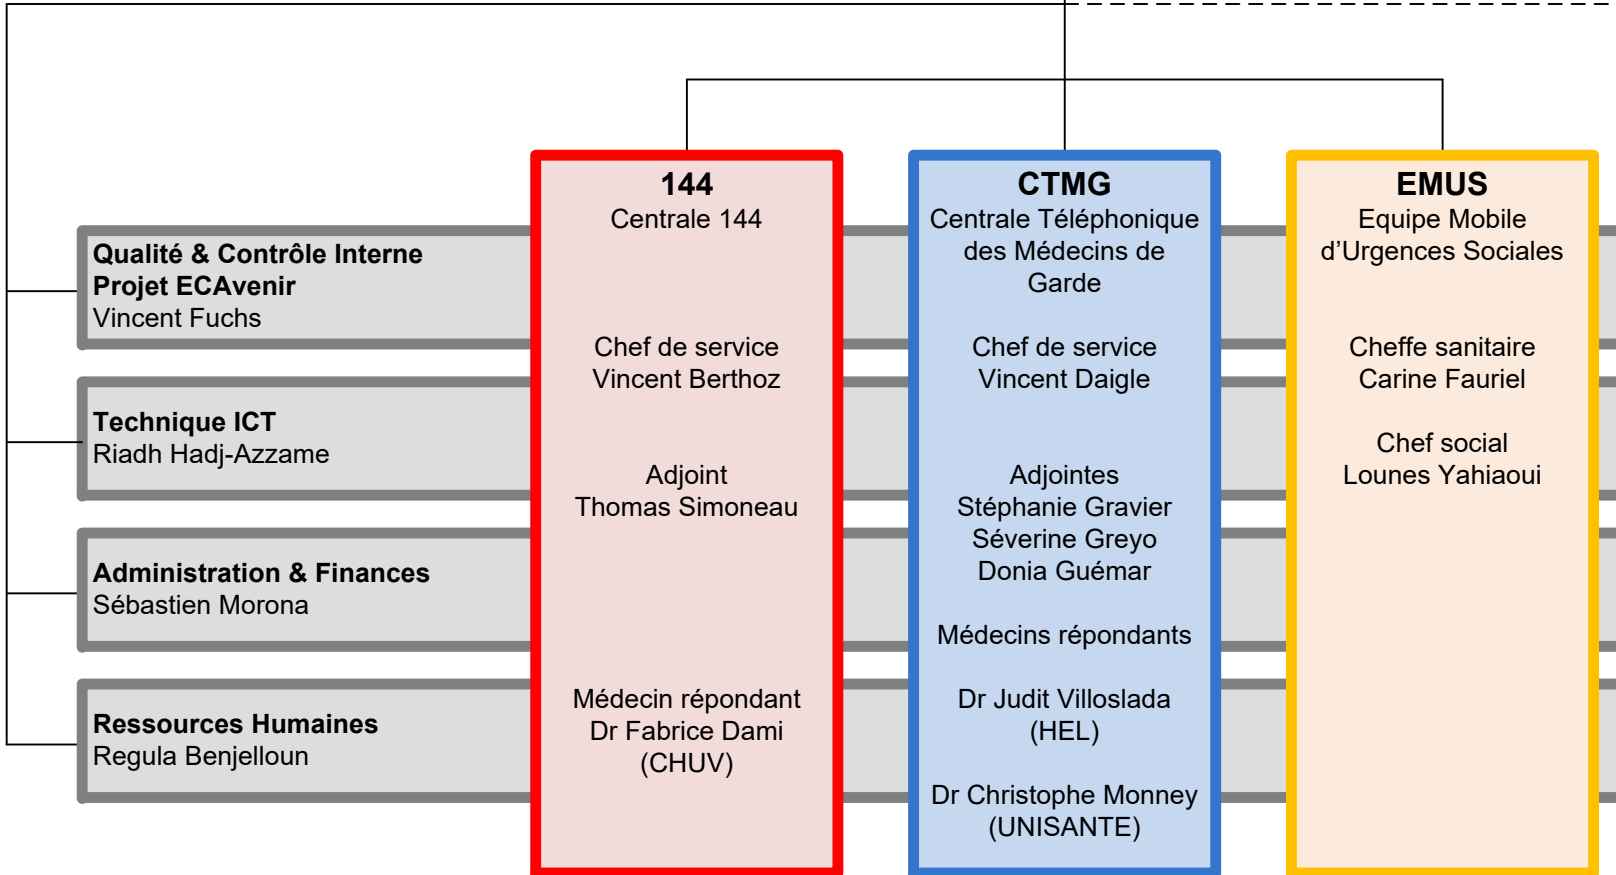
Qualité & Contrôle Interne
Projet ECAvenir
Vincent Fuchs

Technique ICT
Riadh Hadj-Azzame

Administration & Finances
Sébastien Morona

Ressources Humaines
Regula Benjelloun

144
Centrale 144

Chef de service
Vincent Berthoz

Adjoint
Thomas Simoneau

Médecin répondant
Dr Fabrice Dami
(CHUV)

CTMG
Centrale Téléphonique des Médecins de Garde

Chef de service
Vincent Daigle

Adjointes
Stéphanie Gravier
Séverine Greyo
Donia Guémar

Médecins répondants

Dr Judit Villoslada
(HEL)

Dr Christophe Monney
(UNISANTE)

EMUS
Equipe Mobile d'Urgences Sociales

Cheffe sanitaire
Carine Fauriel

Chef social
Lounes Yahiaoui